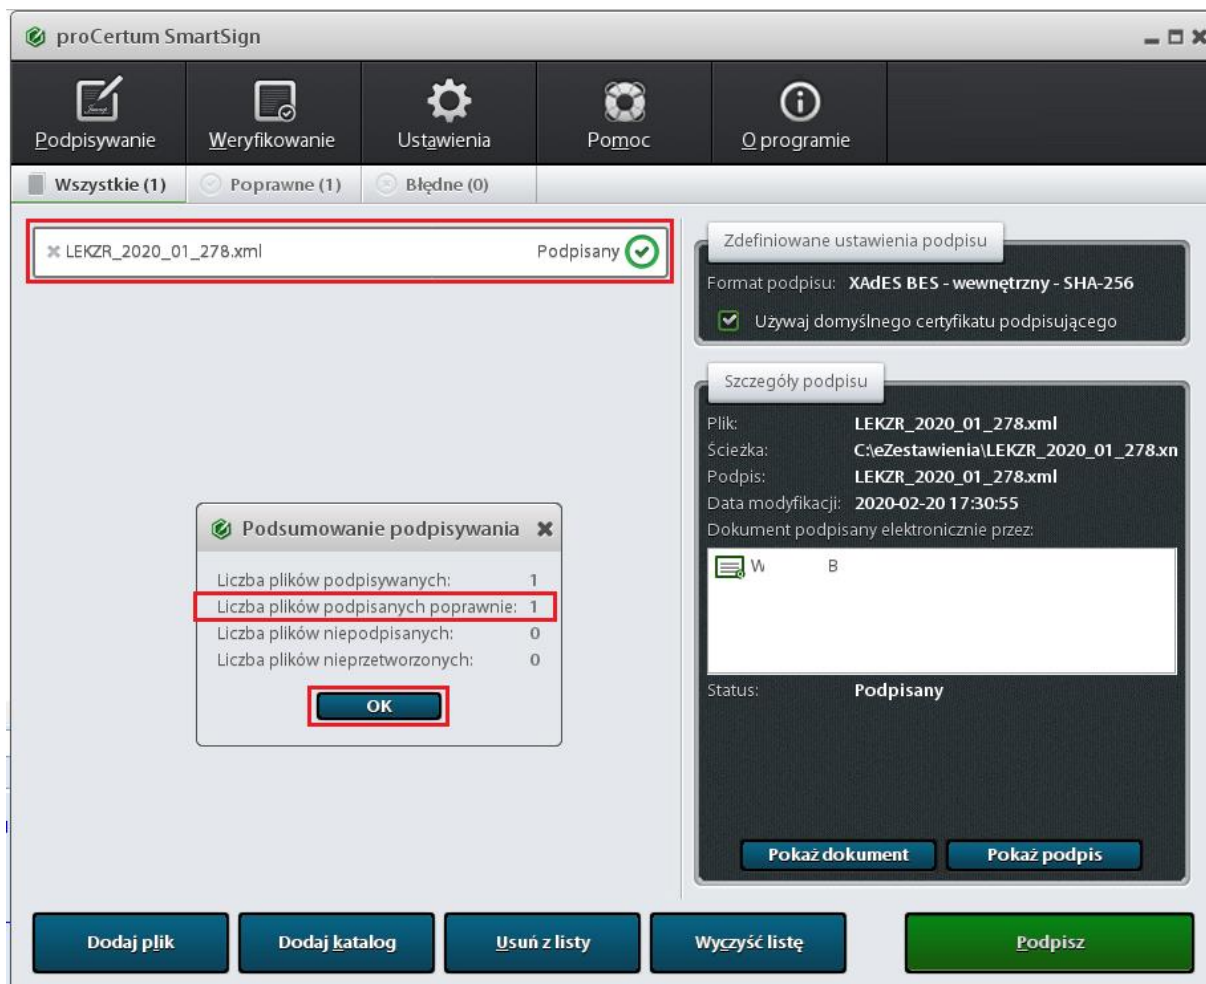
proCertum SmartSign

Podpisywanie
Weryfikowanie
Ustawienia
Pomoc
O programie

Wszystkie (1)
Poprawne (1)
Błędne (0)

LEKZR_2020_01_278.xml
Podpisany

Zdefiniowane ustawienia podpisu
Format podpisu: XAdES BES - wewnętrzny - SHA-256
Używaj domyślnego certyfikatu podpisującego

Szczegóły podpisu
Plik: LEKZR_2020_01_278.xml
Ścieżka: C:\eZestawienia\LEKZR_2020_01_278.xn
Podpis: LEKZR_2020_01_278.xml
Data modyfikacji: 2020-02-20 17:30:55
Dokument podpisany elektronicznie przez:
W B
Status: Podpisany

Pokaż dokument
Pokaż podpis

Podsumowanie podpisywania
Liczba plików podpisywanych: 1
Liczba plików podpisanych poprawnie: 1
Liczba plików niepodpisanych: 0
Liczba plików nieprzetworzonych: 0
OK

Dodaj plik
Dodaj katalog
Usuń z listy
Wyczyść listę
Podpisz